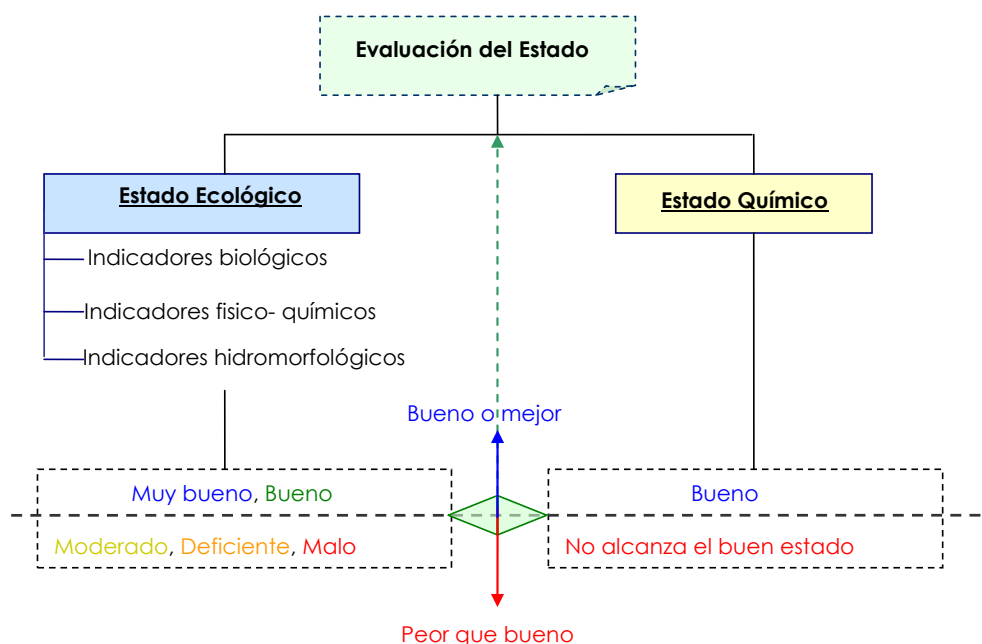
Evaluación del Estado

Estado Ecológico

Indicadores biológicos

Indicadores fisico- químicos

Indicadores hidromorfológicos

Estado Químico

Bueno o mejor

Muy bueno, Bueno

Moderado, Deficiente, Malo

Bueno

No alcanza el buen estado

Peor que bueno